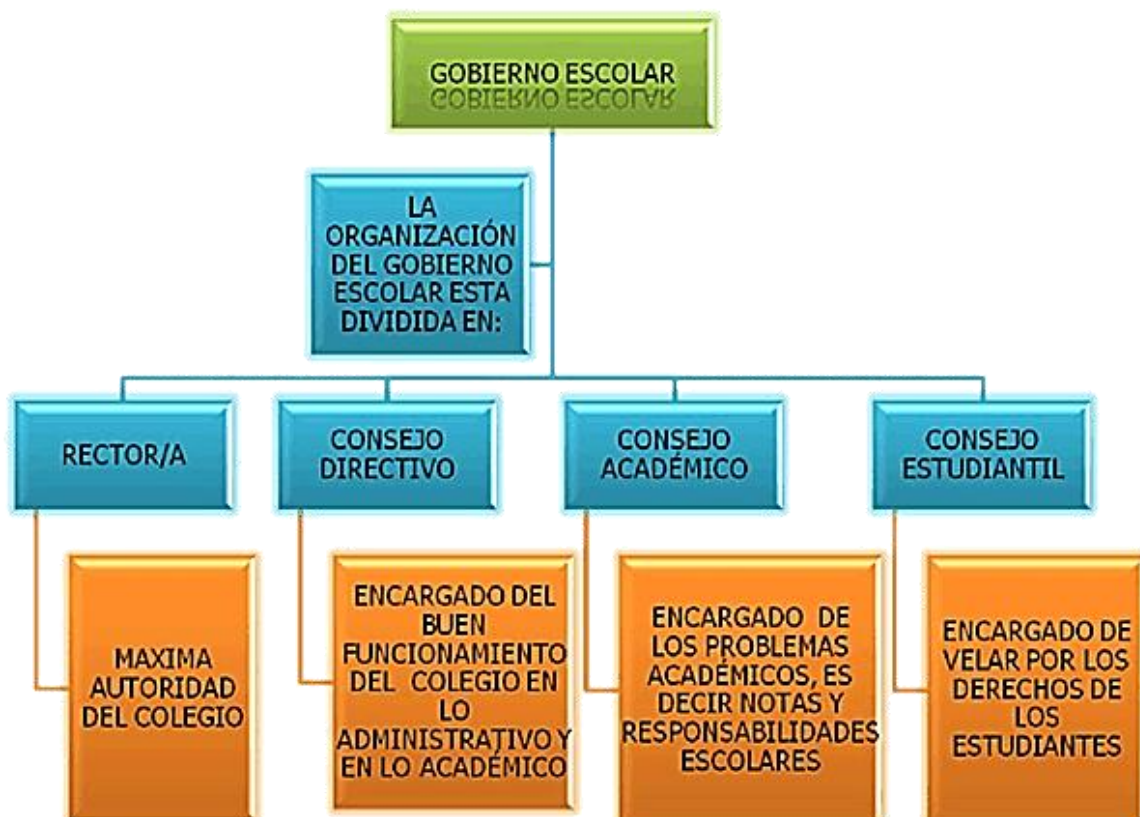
GOBIERNO ESCOLAR

LA ORGANIZACIÓN DEL GOBIERNO ESCOLAR ESTA DIVIDIDA EN:

RECTOR/A

CONSEJO DIRECTIVO

CONSEJO ACADÉMICO

CONSEJO ESTUDIANTIL

MAXIMA AUTORIDAD DEL COLEGIO

ENCARGADO DEL BUEN FUNCIONAMIENTO DEL COLEGIO EN LO ADMINISTRATIVO Y EN LO ACADÉMICO

ENCARGADO DE LOS PROBLEMAS ACADÉMICOS, ES DECIR NOTAS Y RESPONSABILIDADES ESCOLARES

ENCARGADO DE VELAR POR LOS DERECHOS DE LOS ESTUDIANTES